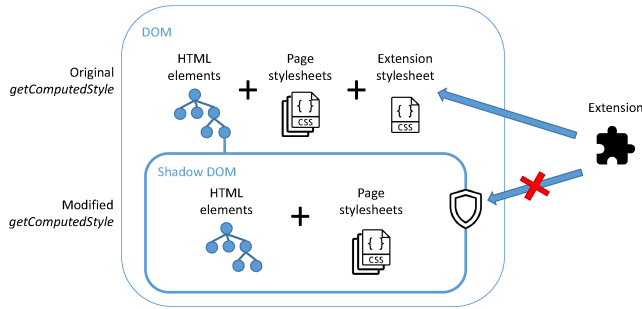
DOM

Original
*getComputedStyle*

HTML elements

+

Page stylesheets

{ }
CSS

+

Extension stylesheet

{ }
CSS

Extension

Shadow DOM

Modified
*getComputedStyle*

HTML elements

+

Page stylesheets

{ }
CSS